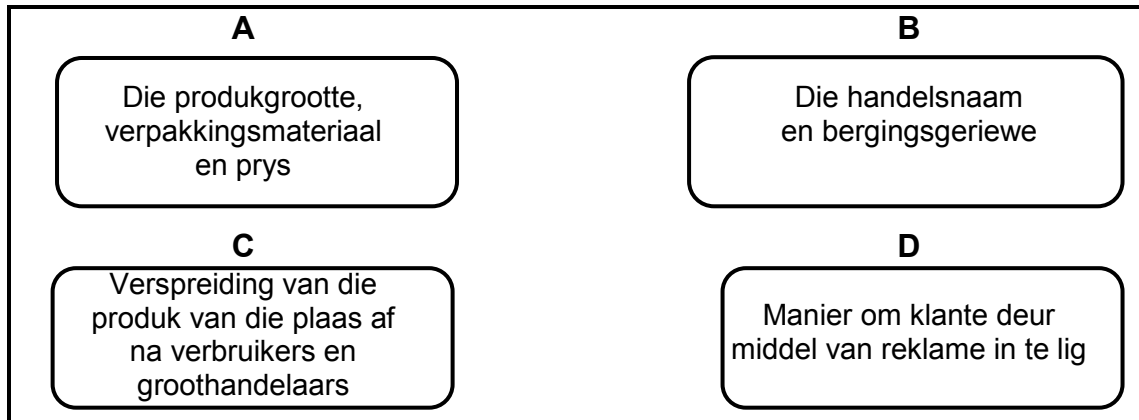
A

Die produkgrootte, verpakkingsmateriaal en prys

B

Die handelsnaam en bergingsgeriewe

C

Verspreiding van die produk van die plaas af na verbruikers en groothandelaars

D

Manier om klante deur middel van reklame in te lig